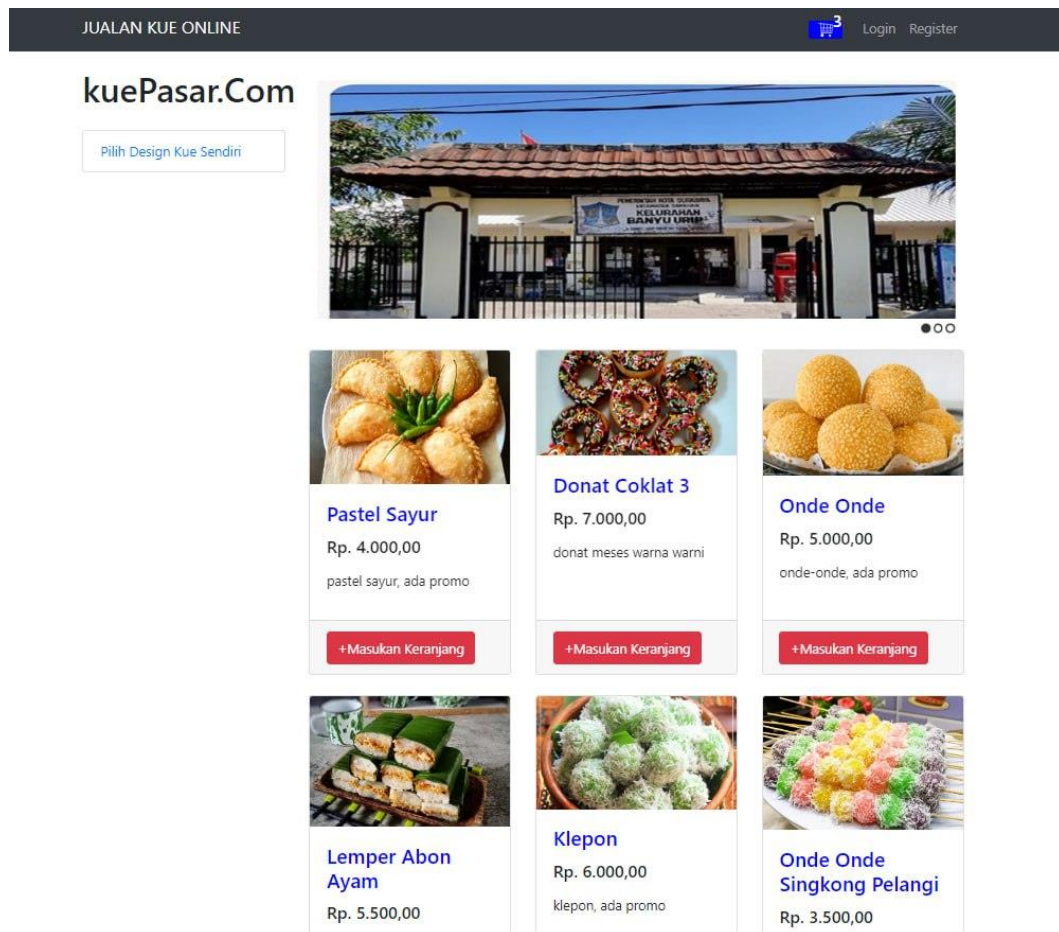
JUALAN KUE ONLINE

3 Login Register

kuePasar.Com

Pilih Design Kue Sendiri

PEMERINTAH KOTA SURABAYA
KECAMATAN SAWAHAN
KELURAHAN
BANYU URIP

Pastel Sayur

Rp. 4.000,00

pastel sayur, ada promo

+Masukan Keranjang

Donat Coklat 3

Rp. 7.000,00

donat meses warna warni

+Masukan Keranjang

Onde Onde

Rp. 5.000,00

onde-onde, ada promo

+Masukan Keranjang

Lemper Abon Ayam

Rp. 5.500,00

Klepon

Rp. 6.000,00

klepon, ada promo

Onde Onde Singkong Pelangi

Rp. 3.500,00